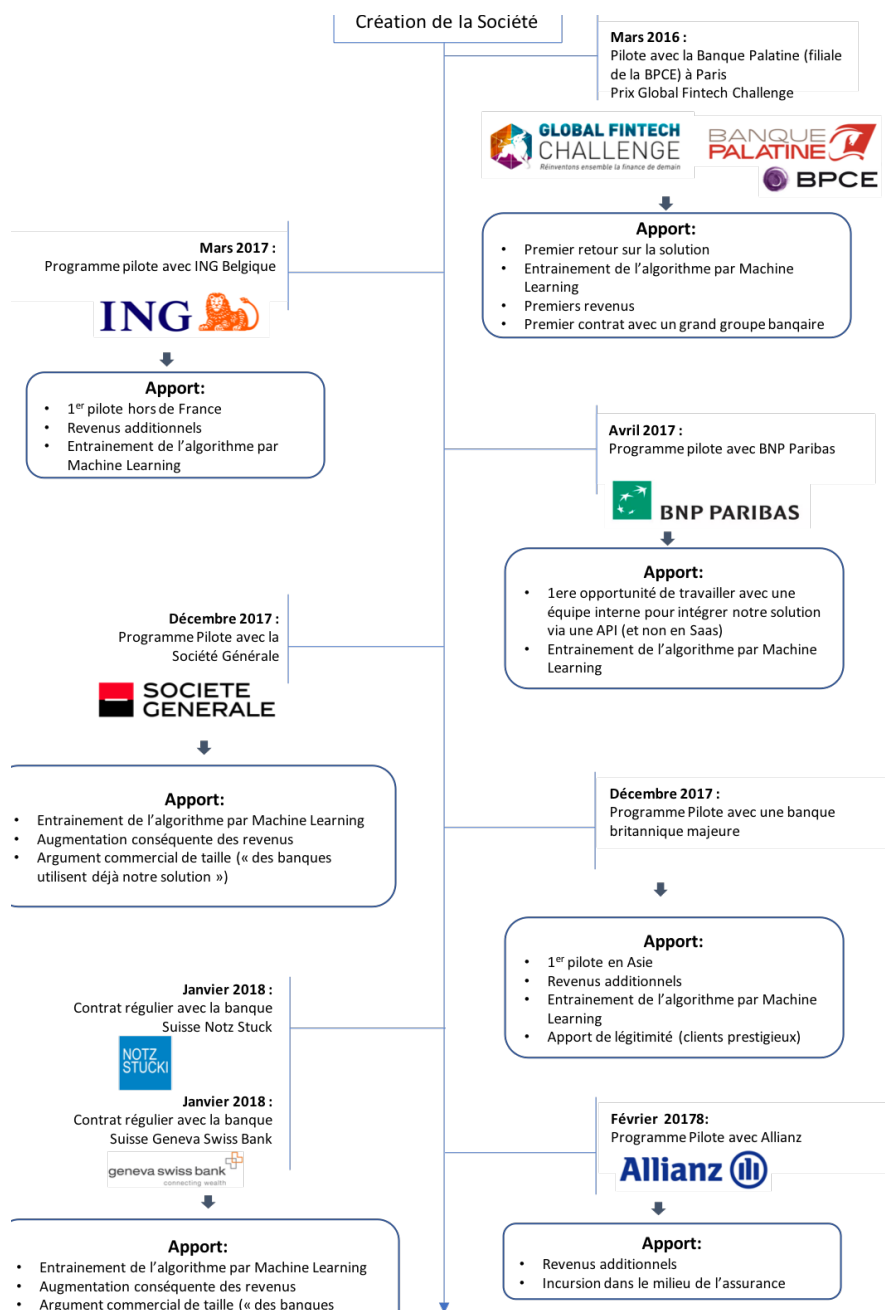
Création de la Société

**Mars 2016 :**
Pilote avec la Banque Palatine (filiale de la BPCE) à Paris
Prix Global Fintech Challenge

GLOBAL FINTECH CHALLENGE
Réinventons ensemble la finance de demain
BANQUE PALATINE
BPCE

**Apport:**
- Premier retour sur la solution
- Entrainement de l'algorithme par Machine Learning
- Premiers revenus
- Premier contrat avec un grand groupe banqaire

**Mars 2017 :**
Programme pilote avec ING Belgique

ING

**Apport:**
- 1$^{er}$ pilote hors de France
- Revenus additionnels
- Entrainement de l'algorithme par Machine Learning

**Avril 2017 :**
Programme pilote avec BNP Paribas

BNP PARIBAS

**Apport:**
- 1ere opportunité de travailler avec une équipe interne pour intégrer notre solution via une API (et non en Saas)
- Entrainement de l'algorithme par Machine Learning

**Décembre 2017 :**
Programme Pilote avec la Société Générale

SOCIETE GENERALE

**Apport:**
- Entrainement de l'algorithme par Machine Learning
- Augmentation conséquente des revenus
- Argument commercial de taille (« des banques utilisent déjà notre solution »)

**Décembre 2017 :**
Programme Pilote avec une banque britannique majeure

**Apport:**
- 1$^{er}$ pilote en Asie
- Revenus additionnels
- Entrainement de l'algorithme par Machine Learning
- Apport de légitimité (clients prestigieux)

**Janvier 2018 :**
Contrat régulier avec la banque Suisse Notz Stuck

NOTZ STUCKI

**Janvier 2018 :**
Contrat régulier avec la banque Suisse Geneva Swiss Bank

geneva swiss bank
connecting wealth

**Février 20178:**
Programme Pilote avec Allianz

Allianz

**Apport:**
- Entrainement de l'algorithme par Machine Learning
- Augmentation conséquente des revenus
- Argument commercial de taille (« des banques

**Apport:**
- Revenus additionnels
- Incursion dans le milieu de l'assurance